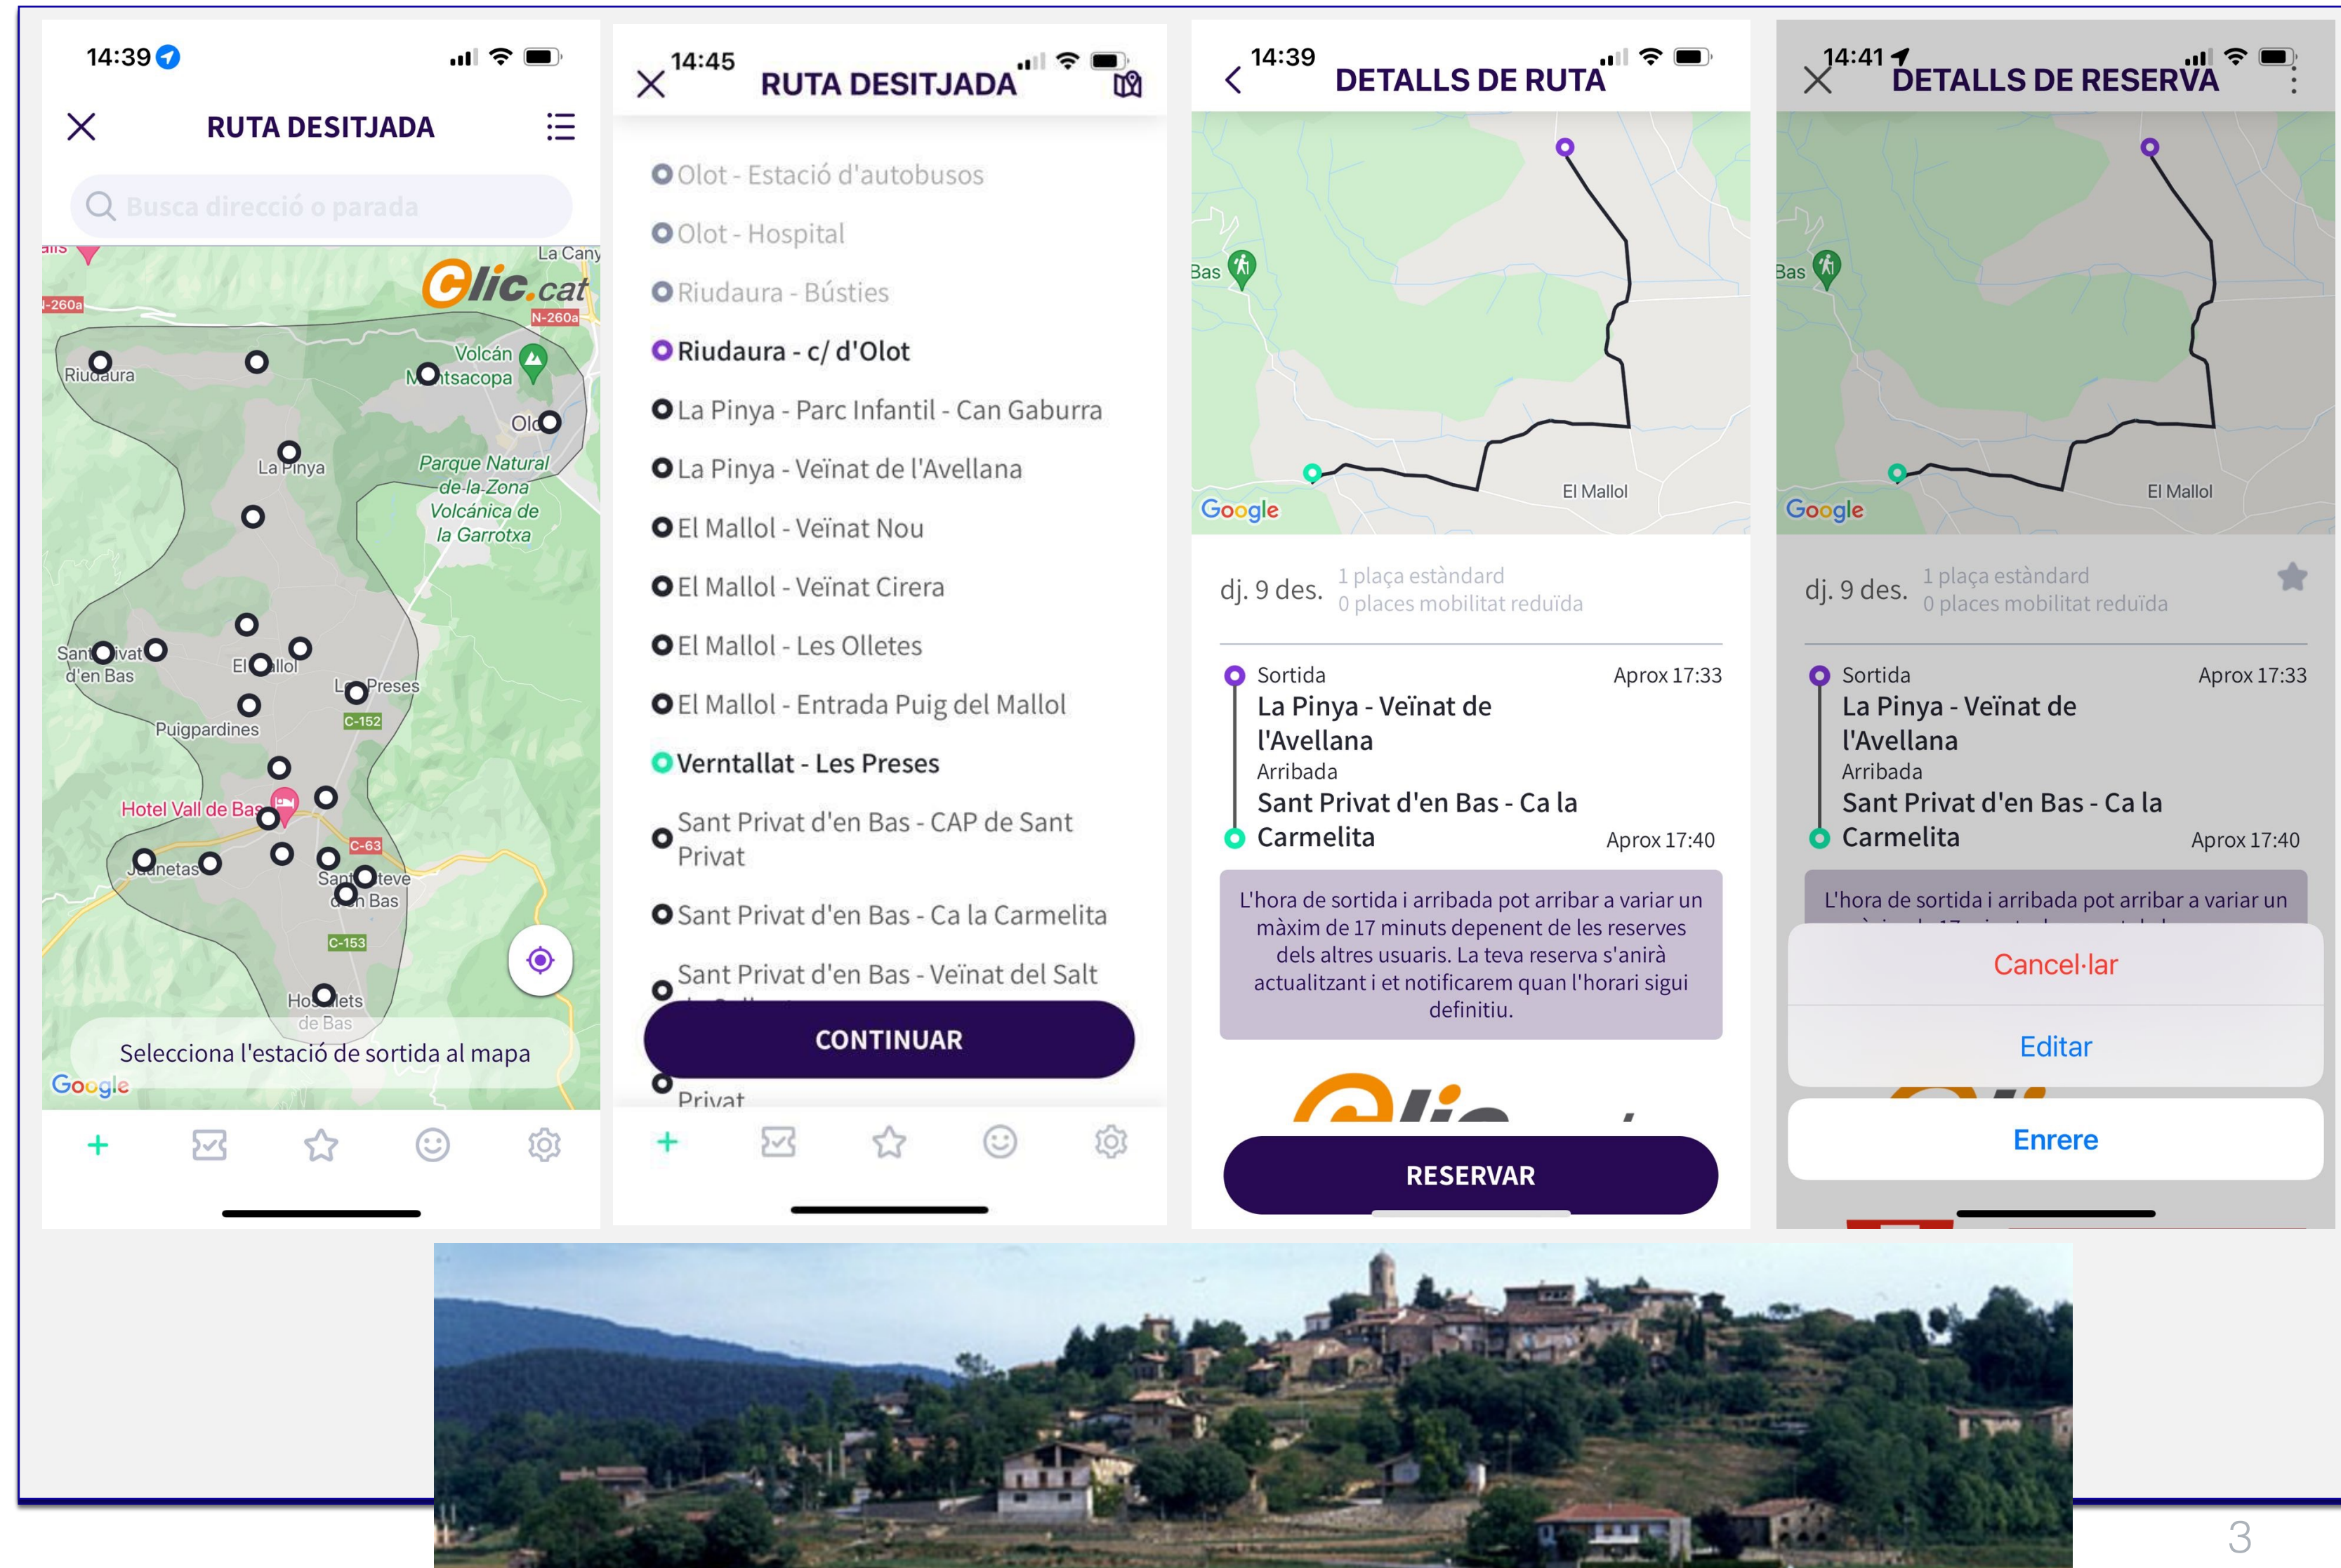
14:39

RUTA DESITJADA

Busca direcció o parada

La Cany
Clic.cat
-260a
N-260a
Riudaura
Volcán Montsacopa
Olot
La Pinya
Parque Natural de la Zona Volcánica de la Garrotxa
Sant Privat d'en Bas
El Mallol
Les Preses
Puigpardines
C-152
Hotel Vall de Bas
C-63
Joanetas
Sant Esteve d'en Bas
C-153
Hostalets de Bas

Selecciona l'estació de sortida al mapa
Google

14:45
RUTA DESITJADA

Olot - Estació d'autobusos
Olot - Hospital
Riudaura - Bústies
Riudaura - c/ d'Olot
La Pinya - Parc Infantil - Can Gaburra
La Pinya - Veïnat de l'Avellana
El Mallol - Veïnat Nou
El Mallol - Veïnat Cirera
El Mallol - Les Olletes
El Mallol - Entrada Puig del Mallol
Verntallat - Les Preses
Sant Privat d'en Bas - CAP de Sant Privat
Sant Privat d'en Bas - Ca la Carmelita
Sant Privat d'en Bas - Veïnat del Salt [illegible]
CONTINUAR
Privat

14:39
DETALLS DE RUTA

Bas
El Mallol
Google

dj. 9 des. 1 plaça estàndard
0 places mobilitat reduïda

Sortida Aprox 17:33
La Pinya - Veïnat de l'Avellana
Arribada
Sant Privat d'en Bas - Ca la Carmelita Aprox 17:40

L'hora de sortida i arribada pot arribar a variar un màxim de 17 minuts depenent de les reserves dels altres usuaris. La teva reserva s'anirà actualitzant i et notificarem quan l'horari sigui definitiu.

RESERVAR

14:41
DETALLS DE RESERVA

Bas
El Mallol
Google

dj. 9 des. 1 plaça estàndard
0 places mobilitat reduïda

Sortida Aprox 17:33
La Pinya - Veïnat de l'Avellana
Arribada
Sant Privat d'en Bas - Ca la Carmelita Aprox 17:40

L'hora de sortida i arribada pot arribar a variar un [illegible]

Cancel·lar
Editar
Enrere

3